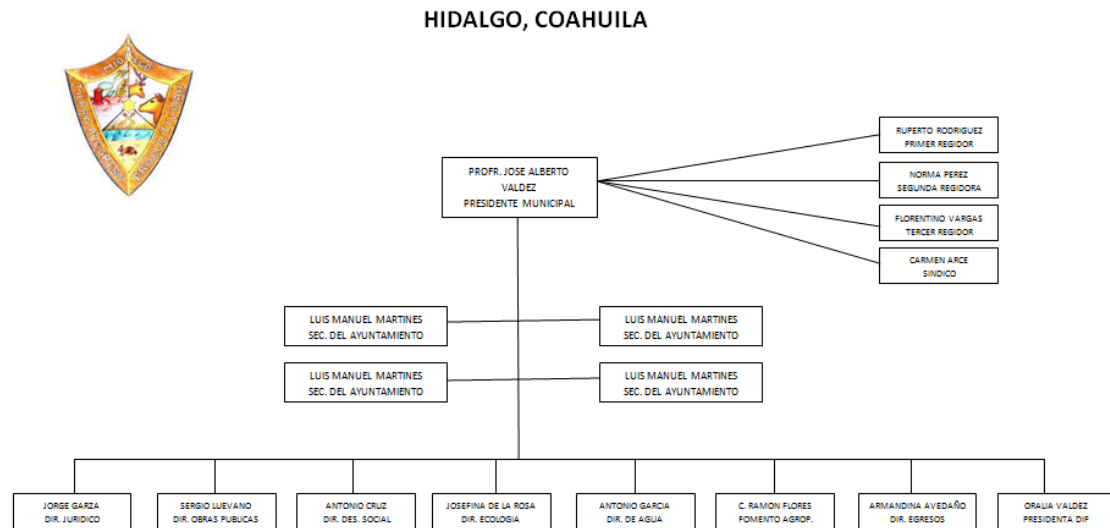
HIDALGO, COAHUILA

HIDALGO

PROFR. JOSE ALBERTO VALDEZ
PRESIDENTE MUNICIPAL

RUPERTO RODRIGUEZ
PRIMER REGIDOR

NORMA PEREZ
SEGUNDA REGIDORA

FLORENTINO VARGAS
TERCER REGIDOR

CARMEN ARCE
SINDICO

LUIS MANUEL MARTINES
SEC. DEL AYUNTAMIENTO

LUIS MANUEL MARTINES
SEC. DEL AYUNTAMIENTO

LUIS MANUEL MARTINES
SEC. DEL AYUNTAMIENTO

LUIS MANUEL MARTINES
SEC. DEL AYUNTAMIENTO

JORGE GARZA
DIR. JURIDICO

SERGIO LUEVANO
DIR. OBRAS PUBLICAS

ANTONIO CRUZ
DIR. DES. SOCIAL

JOSEFINA DE LA ROSA
DIR. ECOLOGIA

ANTONIO GARCIA
DIR. DE AGUA

C. RAMON FLORES
FOMENTO AGROP.

ARMANDINA AVEDAÑO
DIR. EGRESOS

ORALIA VALDEZ
PRESIDENTA DIF